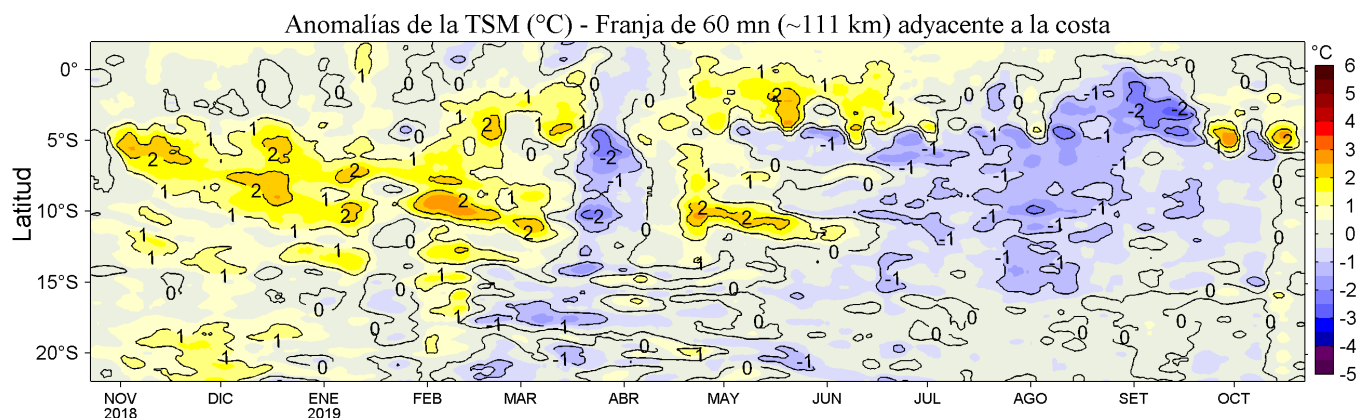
Anomalías de la TSM (°C) - Franja de 60 mn (~111 km) adyacente a la costa

Latitud

0°
5°S
10°S
15°S
20°S

NOV 2018
DIC
ENE 2019
FEB
MAR
ABR
MAY
JUN
JUL
AGO
SET
OCT

°C
6
5
4
3
2
1
0
-1
-2
-3
-4
-5

1 0 2 1 2 1 2 2 1 1 0 1 1 2 2 1 0 1 1 1 0 1 0 1 -1 1 2 2 -2 -1 -2 0 1 -1 1 0 2 2 -1 0 1 2 1 0 -1 -1 0 1 0 -1 -1 -1 -1 -1 -1 -1 -1 -2 -2 -1 2 2 0 0 1 1 1 1 1 0 0 0 0 -1 -1 -1 -1 1 0 -1 0 0 0 0